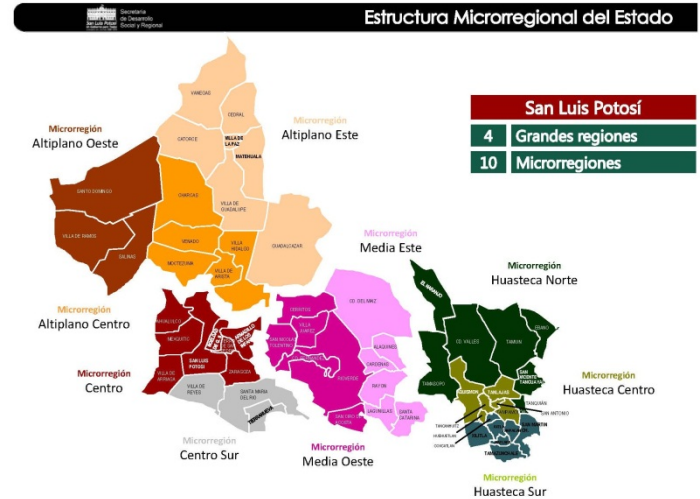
Secretaría de Desarrollo Social y Regional

Estructura Microrregional del Estado

San Luis Potosí

4 Grandes regiones

10 Microrregiones

Microrregión
Altiplano Oeste

Microrregión
Altiplano Este

Microrregión
Altiplano Centro

Microrregión
Media Este

Microrregión
Huasteca Norte

Microrregión
Centro

Microrregión
Huasteca Centro

Microrregión
Centro Sur

Microrregión
Media Oeste

Microrregión
Huasteca Sur

VANEGAS
CEDRAL
CATORCE
VILLA DE LA PAZ
MATEHUALA
SANTO DOMINGO
CHARCAS
VILLA DE GUADALUPE
VILLA DE RAMOS
SALINAS
VENADO
MOCTEZUMA
VILLA HIDALGO
GUADALCAZAR
VILLA DE ARISTA
CD. DEL MAIZ
EL NARANJO
EBANO
CD. VALLES
TAMUIN
SAN VICENTE TANCUAYALAB
TANQUIAN
SAN ANTONIO
TAMPAMOLON
AHUALULCO
MEXQUITIC
SAN LUIS POTOSI
SOLEDAD
ZARAGOZA
VILLA DE ARRIAGA
VILLA DE REYES
SANTA MARIA DEL RIO
TIERRANUEVA
CERRITOS
VILLA JUAREZ
SAN NICOLAS TOLENTINO
ALAQUINES
CARDENAS
RIOVERDE
RAYON
LAGUNILLAS
SANTA CATARINA
SAN CIRO DE ACOSTA
TAMASOPO
AQUISMON
TAMAZUNCHALE
HUEHUETLAN
TANCANHUITZ
XILITLA
COXCATLAN
TAMPACAN
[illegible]